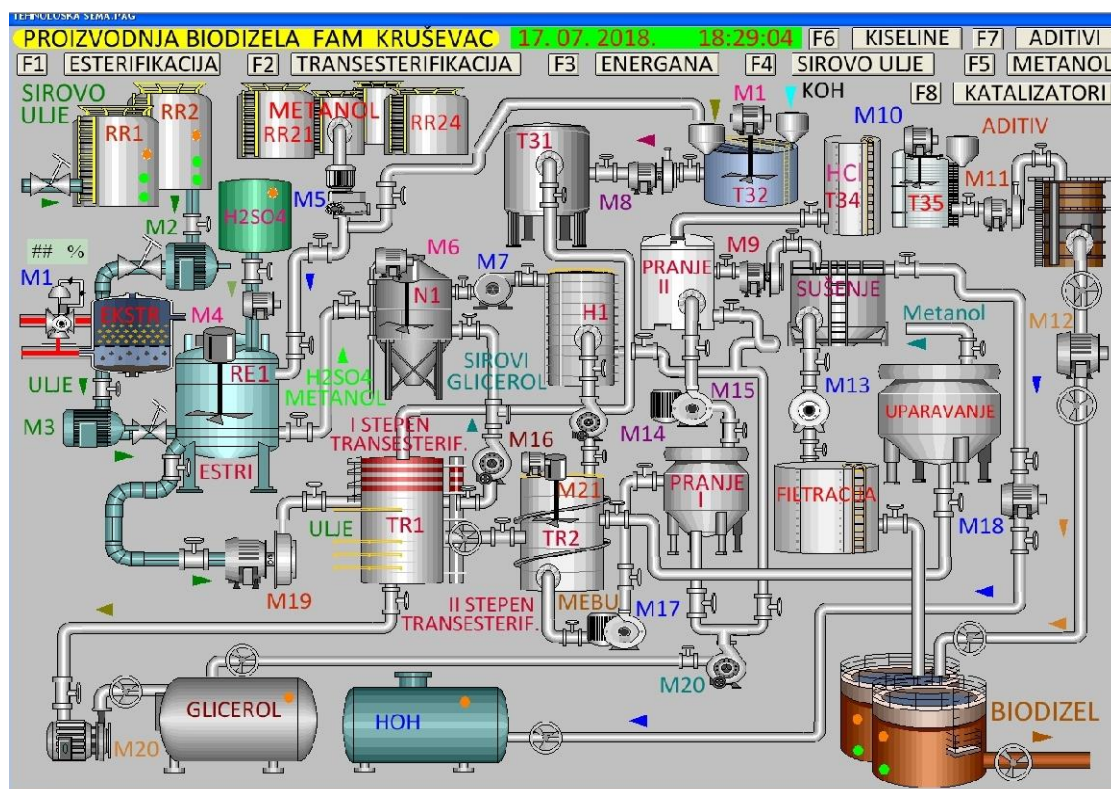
TEHNOLOŠKA ŠEMA.PAG

PROIZVODNJA BIODIZELA FAM KRUŠEVAC 17. 07. 2018. 18:29:04 F6 KISELINE F7 ADITIVI

F1 ESTERIFIKACIJA F2 TRANSESTERIFIKACIJA F3 ENERGANA F4 SIROVO ULJE F5 METANOL

F8 KATALIZATORI

SIROVO ULJE

RR1 RR2

METANOL RR21 RR24

M1 KOH

T31

T32

M8

M10

ADITIV

HCl T34

T35

M11

M2

H2SO4

M5

## %

M1

EKSTR

M4

M6

N1

M7

H1

PRANJE II

M9

SUŠENJE

Metanol

M12

RE1

H2SO4 METANOL

SIROVI GLICEROL

M15

M13

UPARAVANJE

ULJE

M3

I STEPEN TRANSESTERIF.

M16

M14

ESTRI

M21

PRANJE I

FILTRACIJA

ULJE

TR1

TR2

M18

M19

MEBU

M17

II STEPEN TRANSESTERIF.

M20

GLICEROL

HOH

BIODIZEL

M20